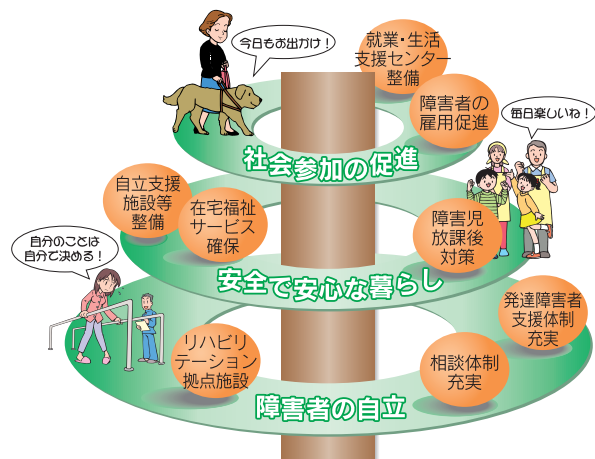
今日もお出かけ！

就業・生活支援センター整備

障害者の雇用促進

毎日楽しいね！

社会参加の促進

自立支援施設等整備

在宅福祉サービス確保

障害児放課後対策

自分のことは自分で決める！

安全で安心な暮らし

発達障害者支援体制充実

リハビリテーション拠点施設

相談体制充実

障害者の自立